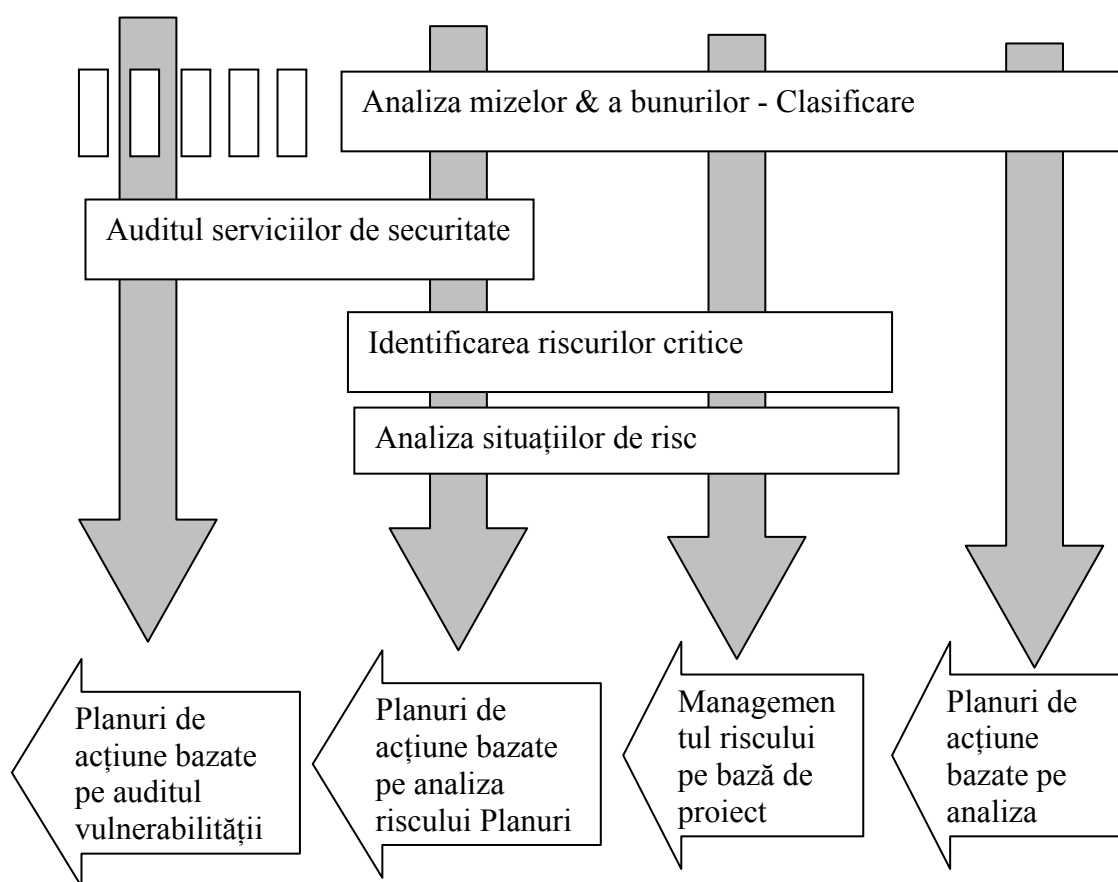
Analiza mizelor & a bunurilor - Clasificare

Auditul serviciilor de securitate

Identificarea riscurilor critice

Analiza situațiilor de risc

Planuri de acțiune bazate pe auditul vulnerabilității

Planuri de acțiune bazate pe analiza riscului Planuri

Managemen tul riscului pe bază de proiect

Planuri de acțiune bazate pe analiza